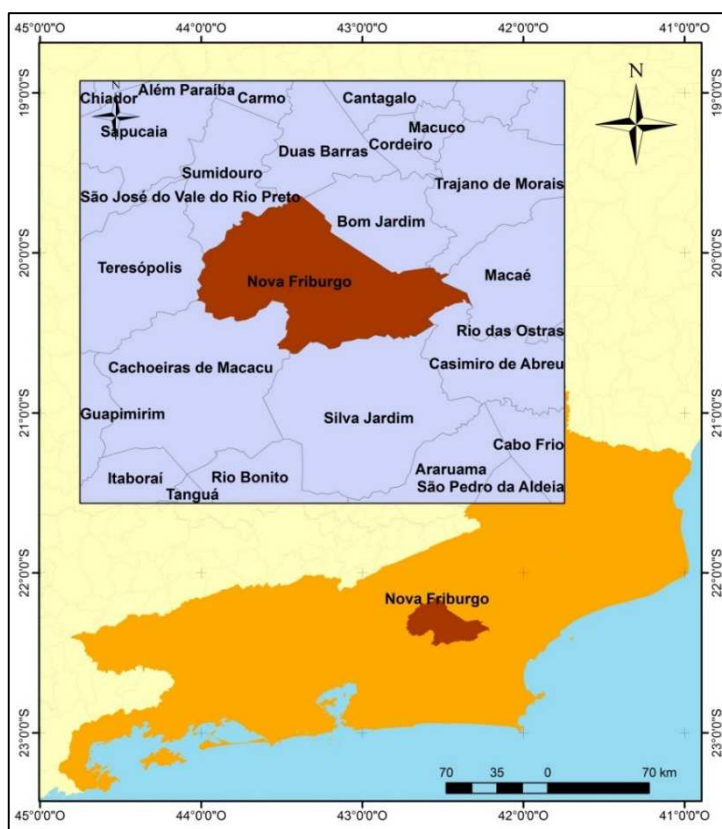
45°0'0"O
44°0'0"O
43°0'0"O
42°0'0"O
41°0'0"O

19°0'0"S
20°0'0"S
21°0'0"S
22°0'0"S
23°0'0"S

N

Chiador
Além Paraíba
Carmo
Cantagalo
Sapucaia
Macuco
Duas Barras
Cordeiro
Sumidouro
Trajano de Morais
São José do Vale do Rio Preto
Bom Jardim
Teresópolis
Nova Friburgo
Macaé
Rio das Ostras
Cachoeiras de Macacu
Casimiro de Abreu
Guapimirim
Silva Jardim
Cabo Frio
Itaboraí
Rio Bonito
Araruama
Tanguá
São Pedro da Aldeia

Nova Friburgo

70 35 0 70 km

19°0'0"S
20°0'0"S
21°0'0"S
22°0'0"S
23°0'0"S

45°0'0"O
44°0'0"O
43°0'0"O
42°0'0"O
41°0'0"O